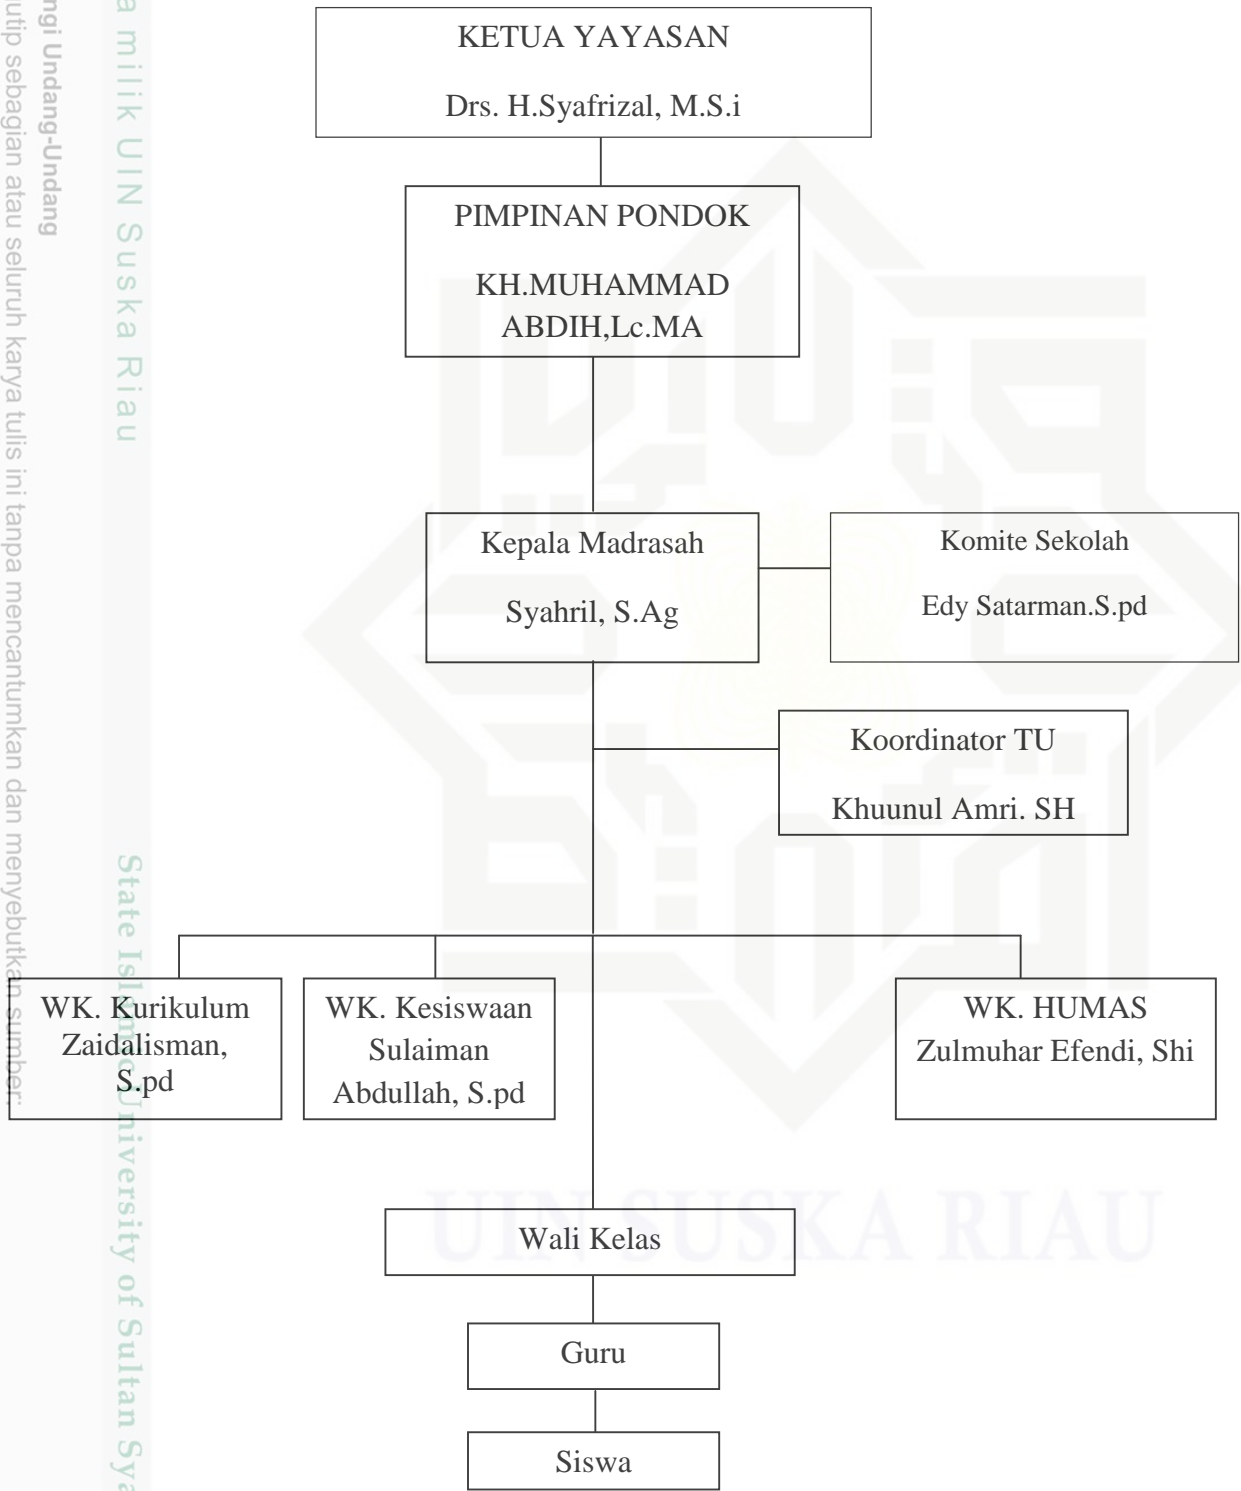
ngi Undang-Undang
utip sebagian atau seluruh karya tulis ini tanpa mencantumkan dan menyebutkan sumber:

a milik UIN Suska Riau

State Islamic University of Sultan Sya

KETUA YAYASAN

Drs. H.Syafrizal, M.S.i

PIMPINAN PONDOK

KH.MUHAMMAD ABDIH,Lc.MA

Kepala Madrasah

Syahril, S.Ag

Komite Sekolah

Edy Satarman.S.pd

Koordinator TU

Khuunul Amri. SH

WK. Kurikulum Zaidalisman, S.pd

WK. Kesiswaan Sulaiman Abdullah, S.pd

WK. HUMAS Zulmuhar Efendi, Shi

Wali Kelas

Guru

Siswa

UIN SUSKA RIAU